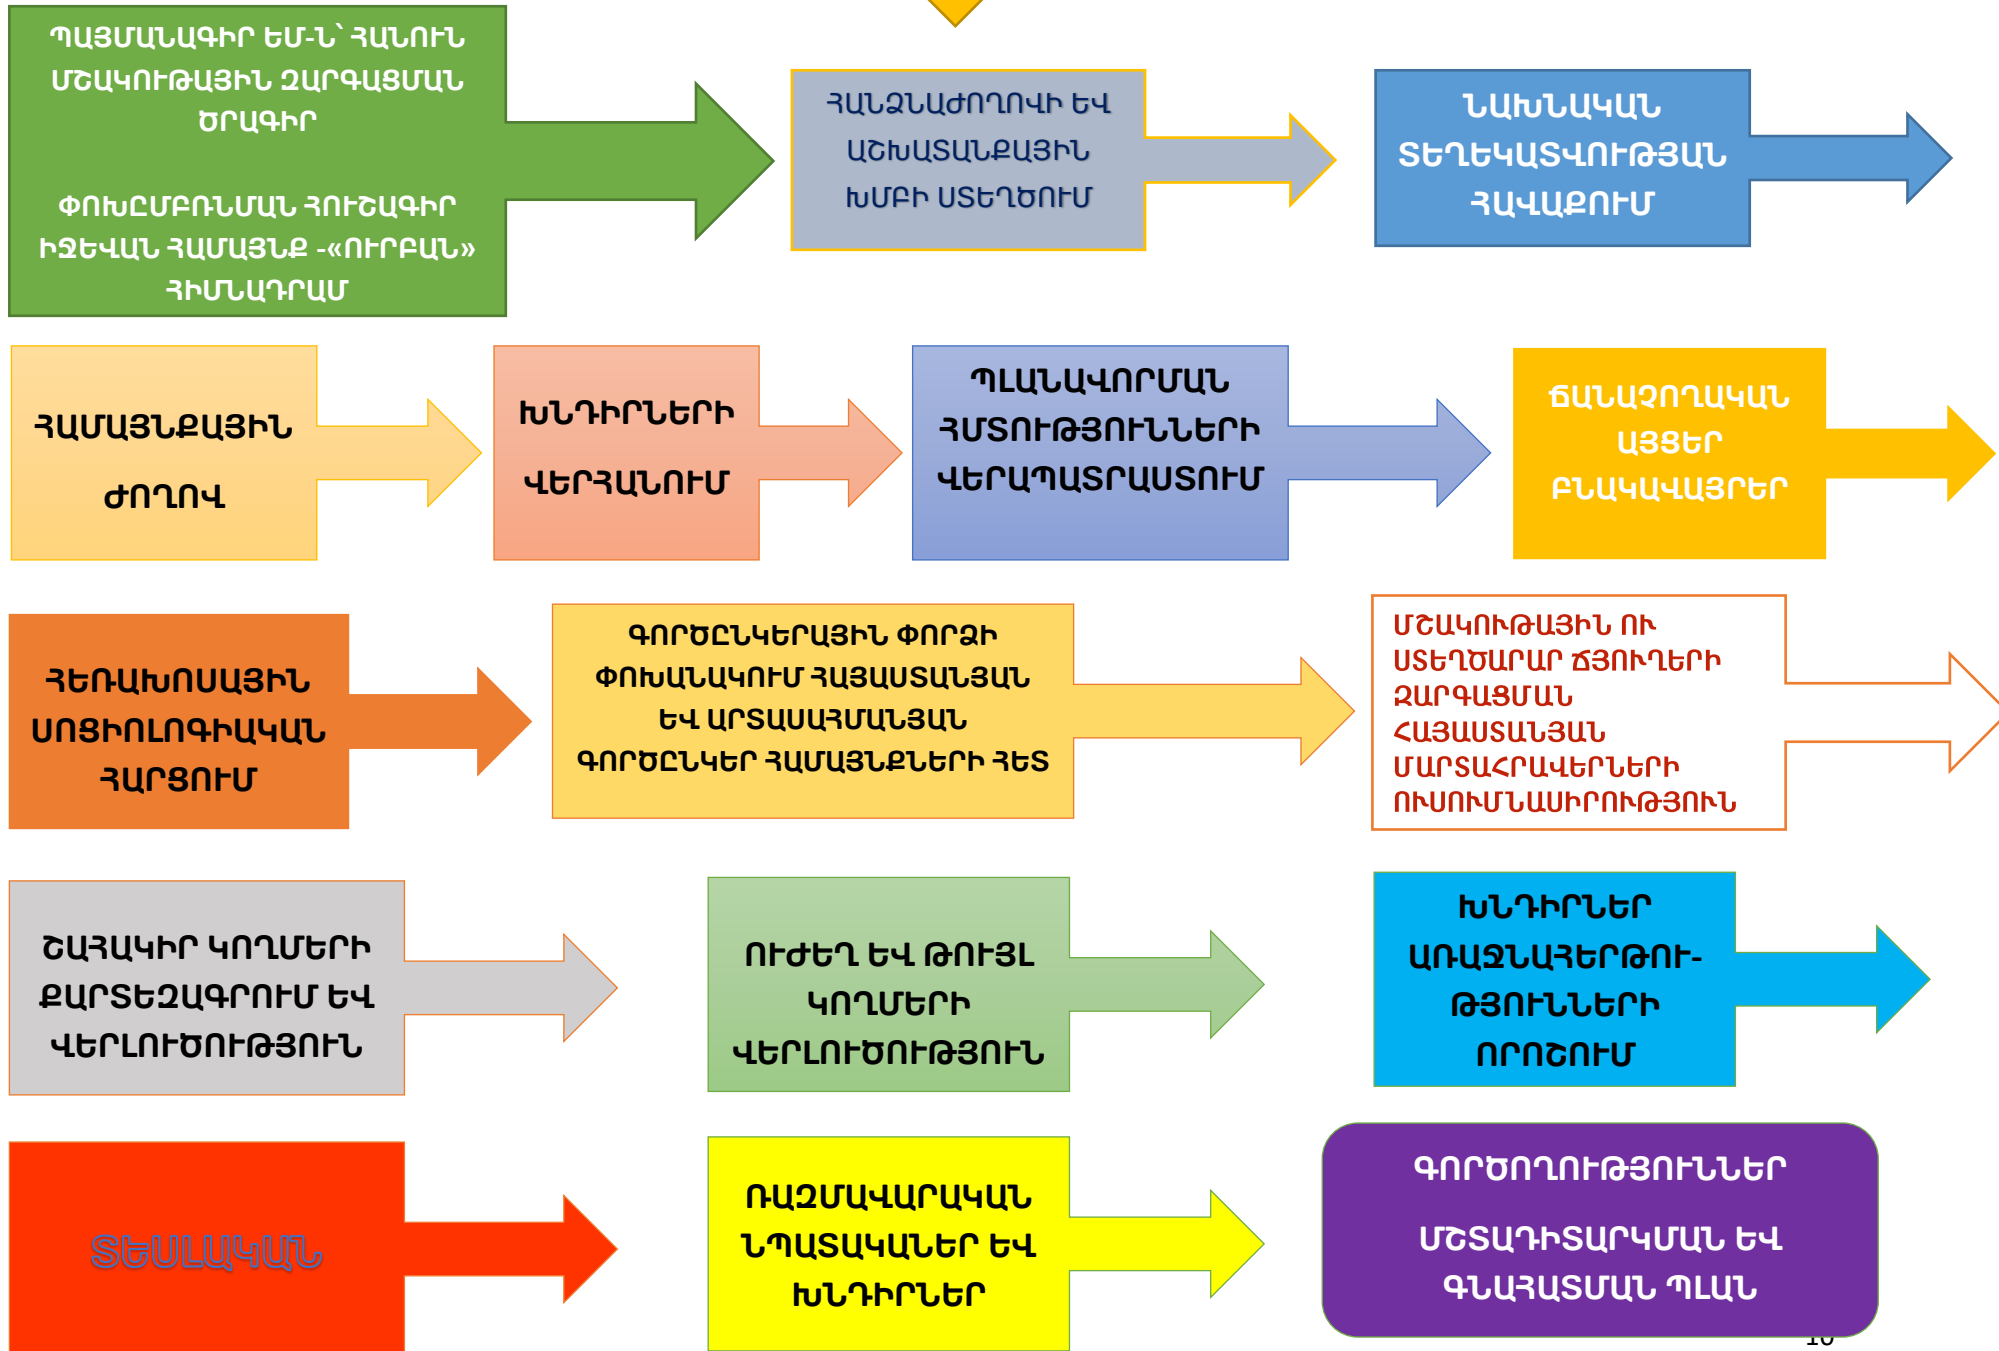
ՊԱՅՄԱՆԱԳԻՐ ԵՄ-Ի՝ ՀԱՆՈՒՆ ՄՇԱԿՈՒԹԱՅԻՆ ԶԱՐԳԱՑՄԱՆ ԾՐԱԳԻՐ

ՓՈԽԸՄԲՌՆՄԱՆ ՀՈՒՇԱԳԻՐ ԻՋԵՎԱՆ ՀԱՄԱՅՆՔ -«ՈՒՐԲԱՆ» ՀԻՄՆԱԴՐԱՄ

ՀԱՆՁՆԱԺՈՂՈՎԻ ԵՎ ԱՇԽԱՏԱՆՔԱՅԻՆ ԽՄԲԻ ՍՏԵՂԾՈՒՄ

ՆԱԽՆԱԿԱՆ ՏԵՂԵԿԱՏՎՈՒԹՅԱՆ ՀԱՎԱՔՈՒՄ

ՀԱՄԱՅՆՔԱՅԻՆ ԺՈՂՈՎ

ԽՆԴԻՐՆԵՐԻ ՎԵՐՀԱՆՈՒՄ

ՊԼԱՆԱՎՈՐՄԱՆ ՀՄՏՈՒԹՅՈՒՆՆԵՐԻ ՎԵՐԱՊԱՏՐԱՍՏՈՒՄ

ԾԱՆԱՉՈՂԱԿԱՆ ԱՅՑԵՐ ԲՆԱԿԱՎԱՅՐԵՐ

ՀԵՌԱԽՈՍԱՅԻՆ ՍՈՑԻՈԼՈԳԻԱԿԱՆ ՀԱՐՑՈՒՄ

ԳՈՐԾԸՆԿԵՐԱՅԻՆ ՓՈՐՁԻ ՓՈԽԱՆԱԿՈՒՄ ՀԱՅԱՍՏԱՆՅԱՆ ԵՎ ԱՐՏԱՍԱՀՄԱՆՅԱՆ ԳՈՐԾԸՆԿԵՐ ՀԱՄԱՅՆՔՆԵՐԻ ՀԵՏ

ՄՇԱԿՈՒԹԱՅԻՆ ՈՒ ՍՏԵՂԾԱՐԱՐ ՃՅՈՒՂԵՐԻ ԶԱՐԳԱՑՄԱՆ ՀԱՅԱՍՏԱՆՅԱՆ ՄԱՐՏԱՀՐԱՎԵՐՆԵՐԻ ՈՒՍՈՒՄՆԱՍԻՐՈՒԹՅՈՒՆ

ԾԱՀԱԿԻՐ ԿՈՂՄԵՐԻ ՔԱՐՏԵԶԱԳՐՈՒՄ ԵՎ ՎԵՐԼՈՒԾՈՒԹՅՈՒՆ

ՈՒԺԵՂ ԵՎ ԹՈՒՅԼ ԿՈՂՄԵՐԻ ՎԵՐԼՈՒԾՈՒԹՅՈՒՆ

ԽՆԴԻՐՆԵՐ ԱՌԱՋՆԱՀԵՐԹՈՒ-ԹՅՈՒՆՆԵՐԻ ՈՐՈՇՈՒՄ

ՏԵՍԼԱԿԱՆ

ՌԱԶՄԱՎԱՐԱԿԱՆ ՆՊԱՏԱԿՆԵՐ ԵՎ ԽՆԴԻՐՆԵՐ

ԳՈՐԾՈՂՈՒԹՅՈՒՆՆԵՐ

ՄՇՏԱԴԻՏԱՐԿՄԱՆ ԵՎ ԳՆԱՀԱՏՄԱՆ ՊԼԱՆ

10